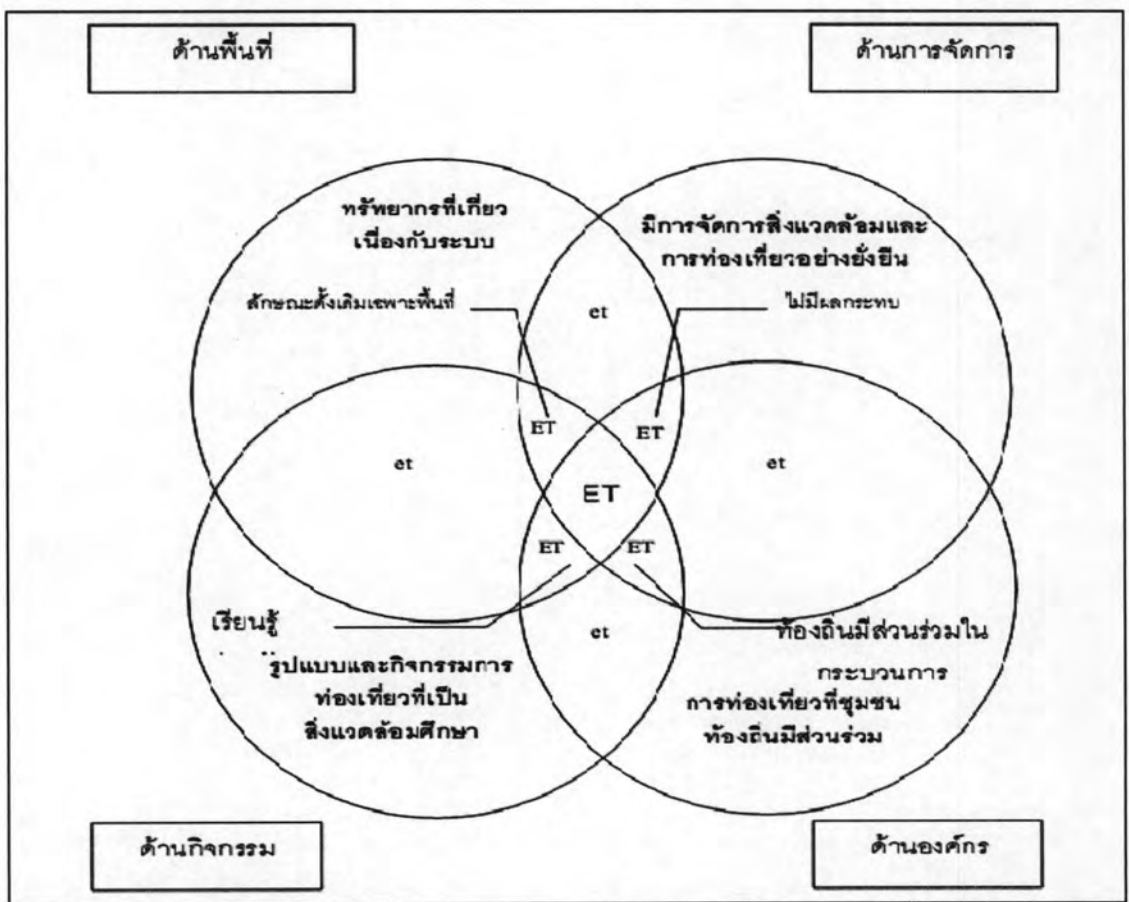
ด้านพื้นที่

ด้านการจัดการ

ทรัพยากรที่เกี่ยวเนื่องกับระบบ

มีการจัดการสิ่งแวดล้อมและการท่องเที่ยวอย่างยั่งยืน

ลักษณะดั้งเดิมเฉพาะพื้นที่

et

ไม่มีผลกระทบ

ET

ET

et

ET

et

ET

ET

เรียนรู้

et

ท้องถิ่นมีส่วนร่วมในกระบวนการ

รูปแบบและกิจกรรมการท่องเที่ยวที่เป็นสิ่งแวดล้อมศึกษา

การท่องเที่ยวที่ชุมชนท้องถิ่นมีส่วนร่วม

ด้านกิจกรรม

ด้านองค์กร